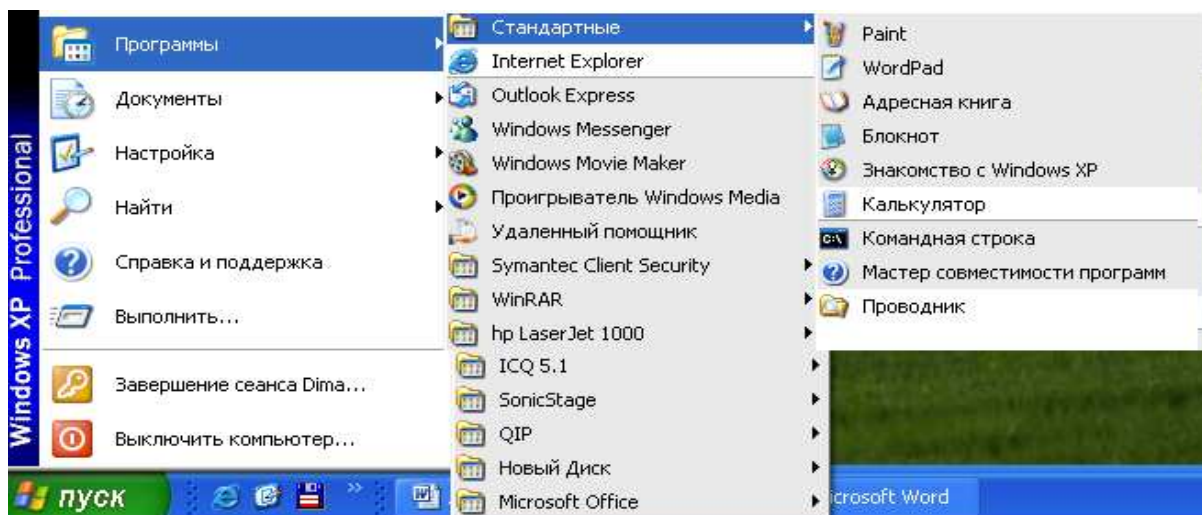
Windows XP Professional

Программы
Документы
Настройка
Найти
Справка и поддержка
Выполнить...
Завершение сеанса Dima...
Выключить компьютер...

Стандартные
Internet Explorer
Outlook Express
Windows Messenger
Windows Movie Maker
Проигрыватель Windows Media
Удаленный помощник
Symantec Client Security
WinRAR
hp LaserJet 1000
ICQ 5.1
SonicStage
QIP
Новый Диск
Microsoft Office

Paint
WordPad
Адресная книга
Блокнот
Знакомство с Windows XP
Калькулятор
Командная строка
Мастер совместимости программ
Проводник

пуск
icrosoft Word